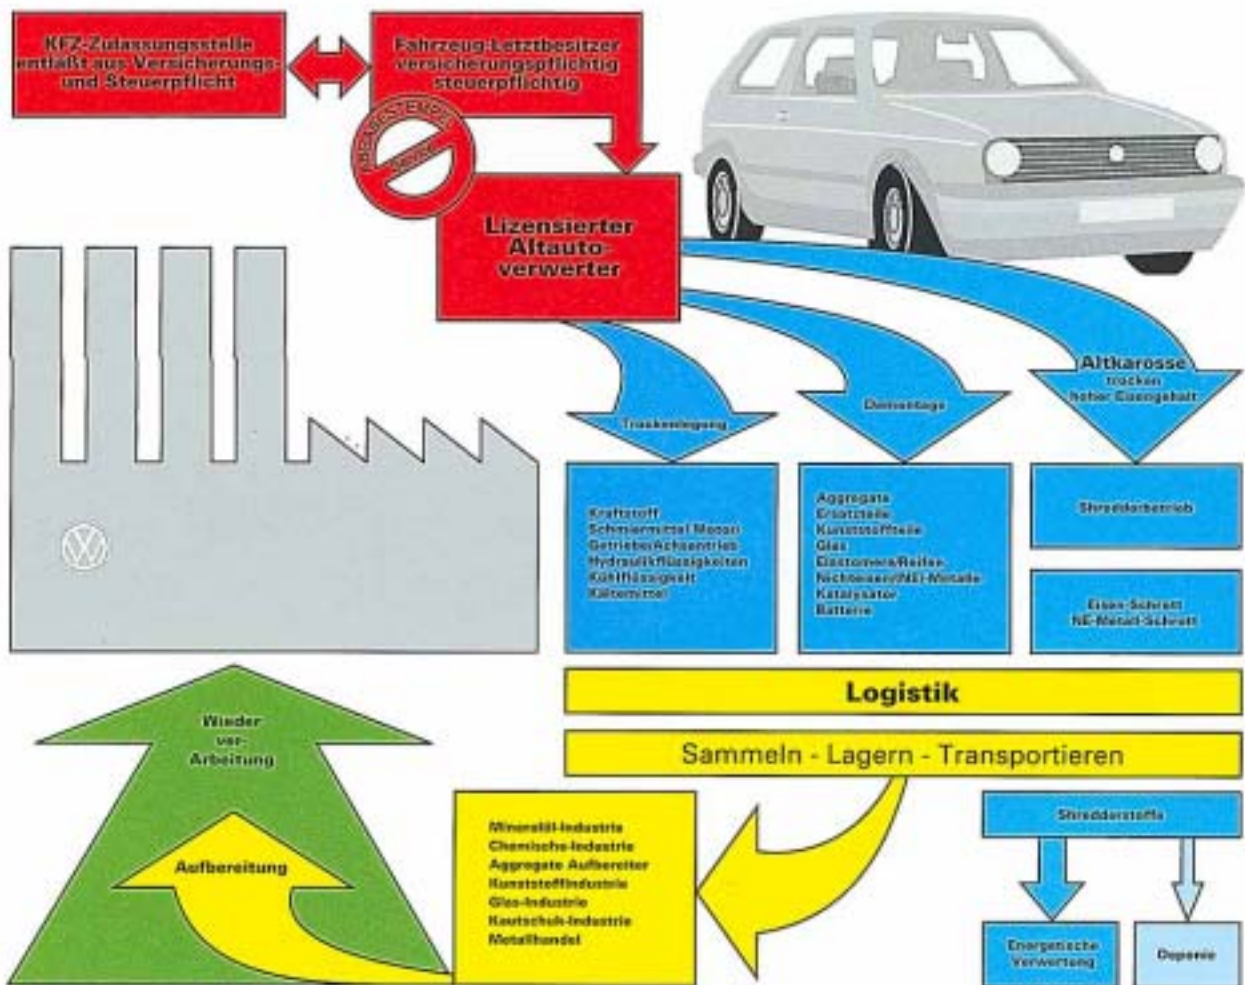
KFZ-Zulassungsstelle entläßt aus Versicherungs- und Steuerpflicht

Fahrzeug-Letztbesitzer versicherungspflichtig steuerpflichtig

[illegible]

Lizensierter Altauto-verwerter

Trockenlegung

Demontage

Altkarosse trocken hoher Eisengehalt

Kraftstoff
Schmiermittel Motor
Getriebe/Achsantrieb
Hydraulikflüssigkeiten
Kühlflüssigkeit
Kältemittel

Aggregate
Ersatzteile
Kunststoffteile
Glas
Elastomere/Reifen
Nichteisen(NE)-Metalle
Katalysator
Batterie

Shredderbetrieb

Eisen-Schrott
NE-Metall-Schrott

Logistik

Sammeln - Lagern - Transportieren

Wieder ver-Arbeitung

Aufbereitung

Mineralöl-Industrie
Chemische-Industrie
Aggregate Aufbereiter
Kunststoffindustrie
Glas-Industrie
Kautschuk-Industrie
Metallhandel

Shredderstoffe

Energetische Verwertung

Deponie